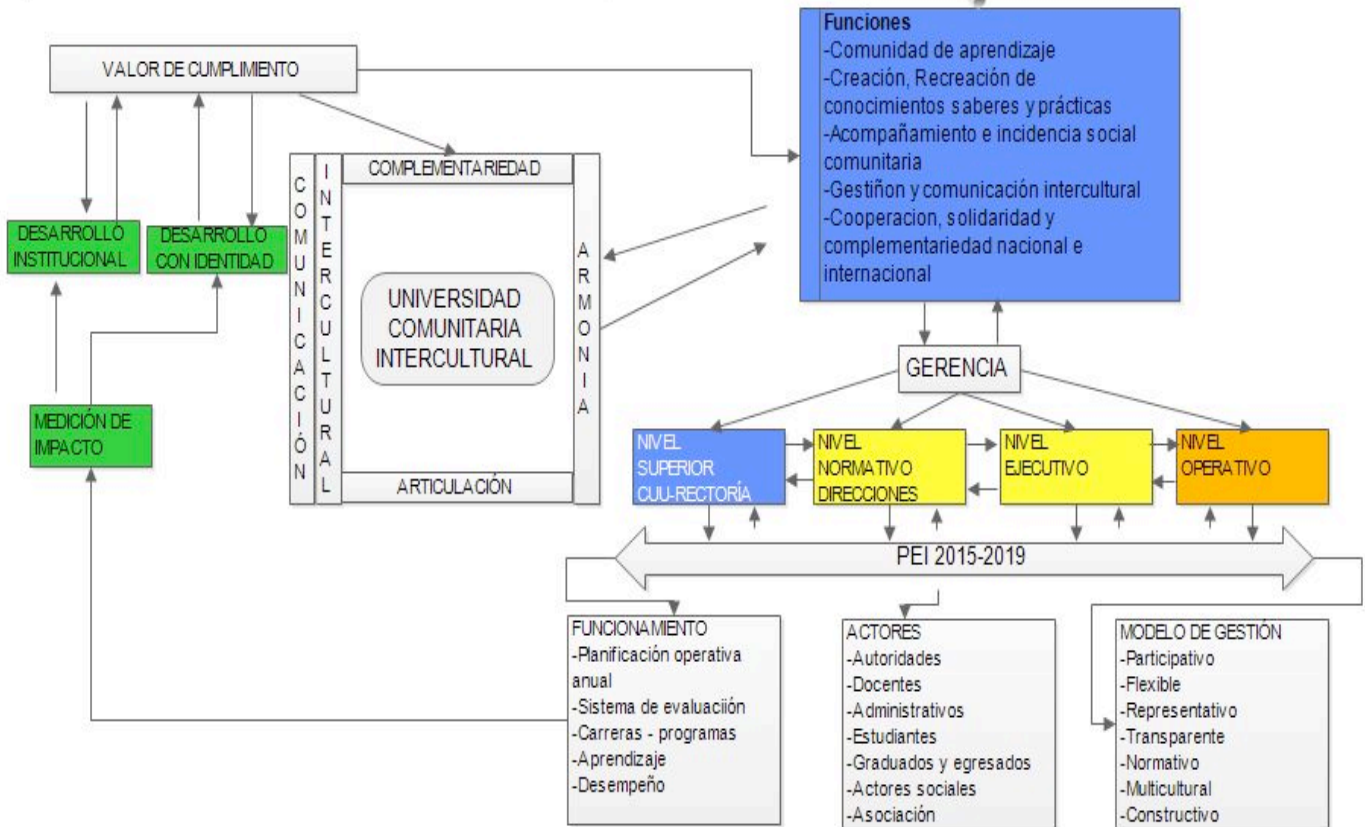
VALOR DE CUMPLIMIENTO

DESARROLLO INSTITUCIONAL

DESARROLLO CON IDENTIDAD

MEDICIÓN DE IMPACTO

COMUNICACIÓN

INTERCULTURAL

COMPLEMENTARIEDAD

UNIVERSIDAD COMUNITARIA INTERCULTURAL

ARTICULACIÓN

ARMONIA

Funciones
-Comunidad de aprendizaje
-Creación, Recreación de conocimientos saberes y prácticas
-Acompañamiento e incidencia social comunitaria
-Gestiñon y comunicación intercultural
-Cooperacion, solidaridad y complementariedad nacional e internacional

GERENCIA

NIVEL SUPERIOR CUU-RECTORÍA

NIVEL NORMATIVO DIRECCIONES

NIVEL EJECUTIVO

NIVEL OPERATIVO

PEI 2015-2019

FUNCIONAMIENTO
-Planificación operativa anual
-Sistema de evaluaciión
-Carreras - programas
-Aprendizaje
-Desempeño

ACTORES
-Autoridades
-Docentes
-Administrativos
-Estudiantes
-Graduados y egresados
-Actores sociales
-Asociación

MODELO DE GESTIÓN
-Participativo
-Flexible
-Representativo
-Transparente
-Normativo
-Multicultural
-Constructivo